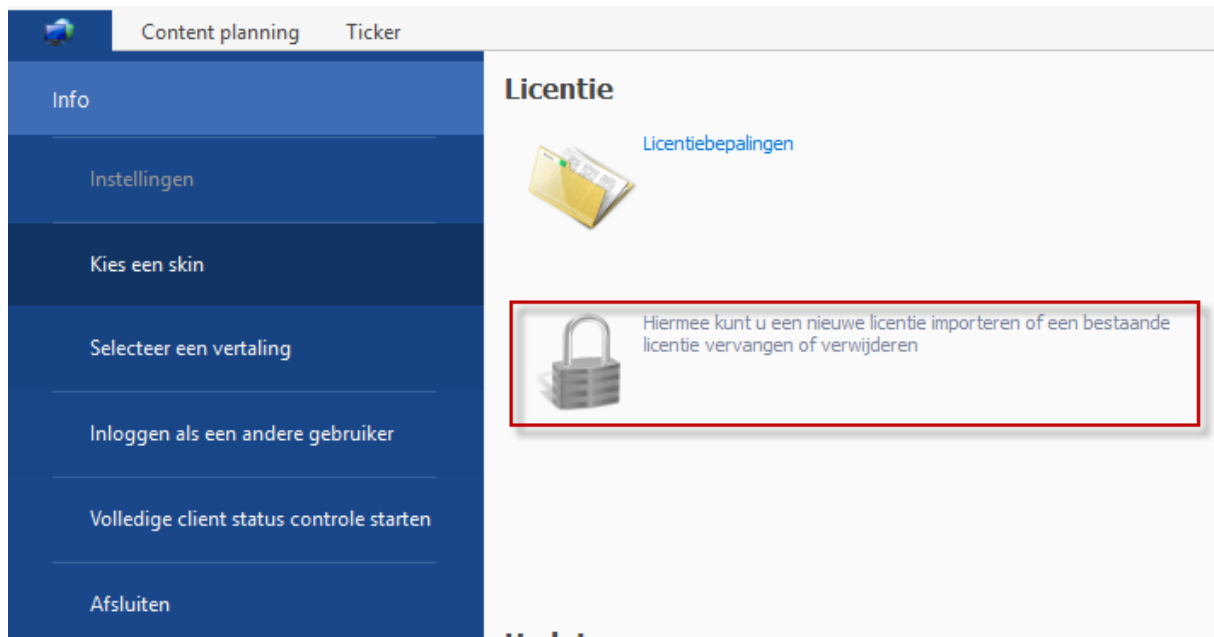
Content planning Ticker

Info

Instellingen

Kies een skin

Selecteer een vertaling

Inloggen als een andere gebruiker

Volledige client status controle starten

Afsluiten

Licentie

Licentiebepalingen

Hiermee kunt u een nieuwe licentie importeren of een bestaande licentie vervangen of verwijderen

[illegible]